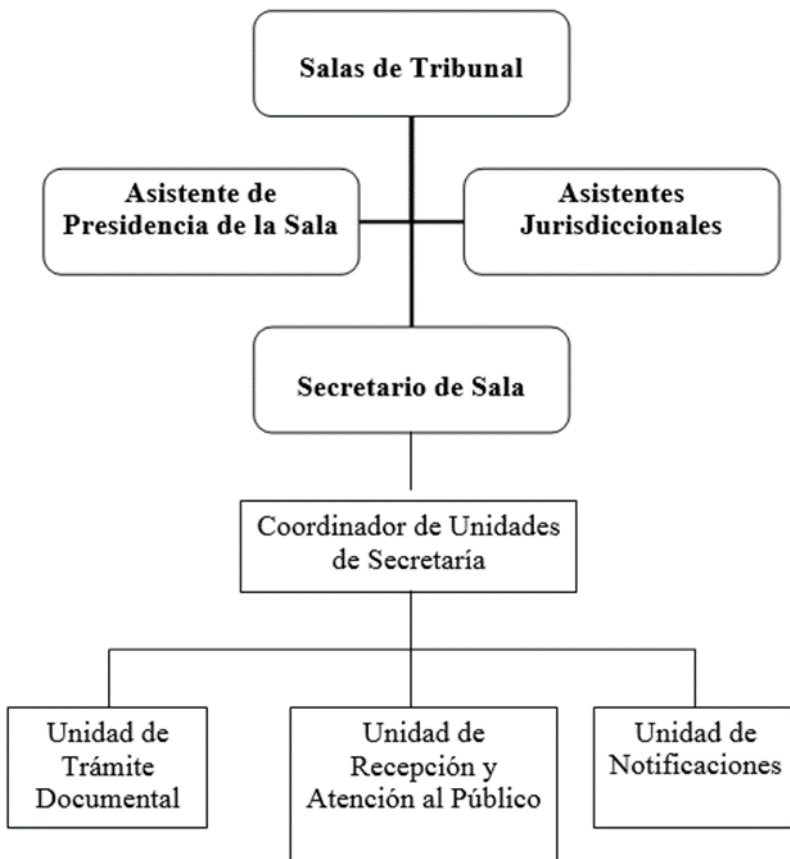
Salas de Tribunal

Asistente de Presidencia de la Sala

Asistentes Jurisdiccionales

Secretario de Sala

Coordinador de Unidades de Secretaría

Unidad de Trámite Documental

Unidad de Recepción y Atención al Público

Unidad de Notificaciones